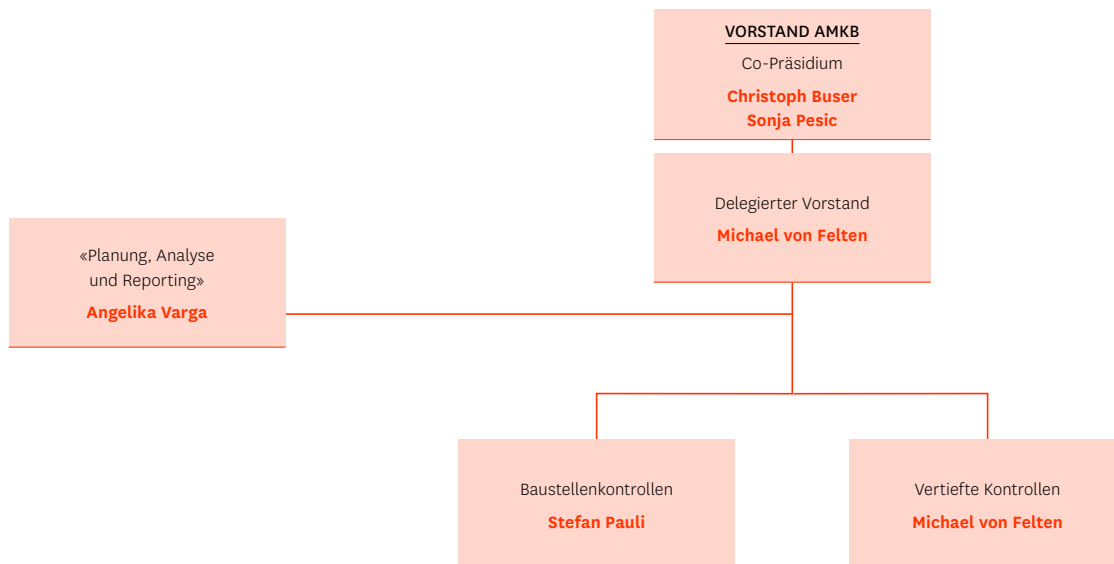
VORSTAND AMKB
Co-Präsidium
Christoph Buser
Sonja Pesic

Delegierter Vorstand
Michael von Felten

«Planung, Analyse und Reporting»
Angelika Varga

Baustellenkontrollen
Stefan Pauli

Vertiefte Kontrollen
Michael von Felten